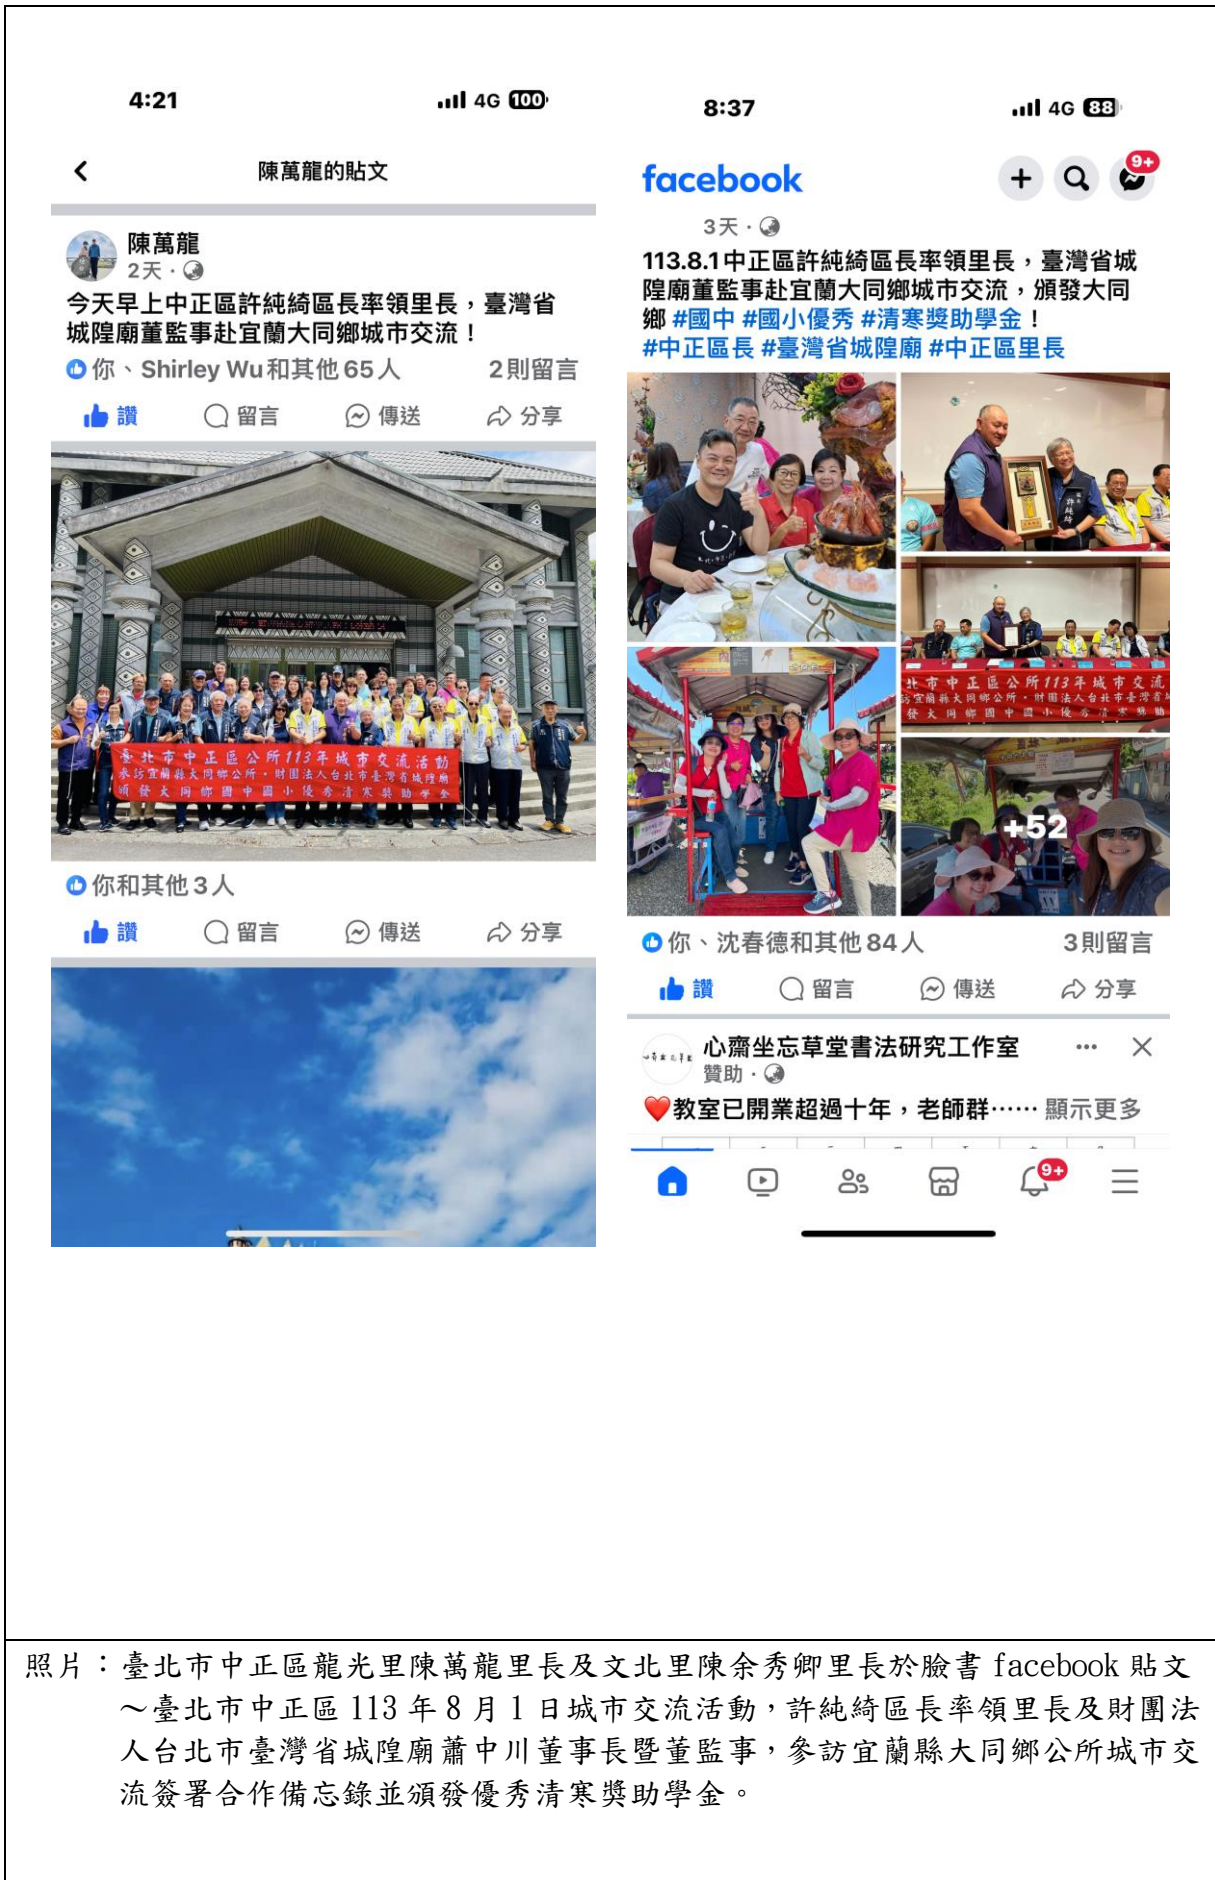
4:21 4G 100

陳萬龍的貼文

陳萬龍
2天 ·

今天早上中正區許純綺區長率領里長，臺灣省城隍廟董監事赴宜蘭大同鄉城市交流！

你、Shirley Wu和其他65人 2則留言

讚 留言 傳送 分享

臺北市中正區公所113年城市交流活動
宜蘭縣大同鄉公所・財團法人台北市臺灣省城隍廟
頒發大同鄉國中國小優秀清寒獎助學金

你和其他3人

讚 留言 傳送 分享

8:37 4G 88

facebook 9+

3天 ·

113.8.1中正區許純綺區長率領里長，臺灣省城隍廟董監事赴宜蘭大同鄉城市交流，頒發大同鄉 #國中 #國小優秀 #清寒獎助學金！
#中正區長 #臺灣省城隍廟 #中正區里長

北市中正區公所113年城市交流
宜蘭縣大同鄉公所・財團法人台北市臺灣省城
發大同鄉國中國小優秀清寒獎助

+52

你、沈春德和其他84人 3則留言

讚 留言 傳送 分享

心齋坐忘草堂書法研究工作室
贊助 ·

教室已開業超過十年，老師群…… 顯示更多

9+

照片：臺北市中正區龍光里陳萬龍里長及文北里陳余秀卿里長於臉書 facebook 貼文～臺北市中正區 113 年 8 月 1 日城市交流活動，許純綺區長率領里長及財團法人台北市臺灣省城隍廟蕭中川董事長暨董監事，參訪宜蘭縣大同鄉公所城市交流簽署合作備忘錄並頒發優秀清寒獎助學金。